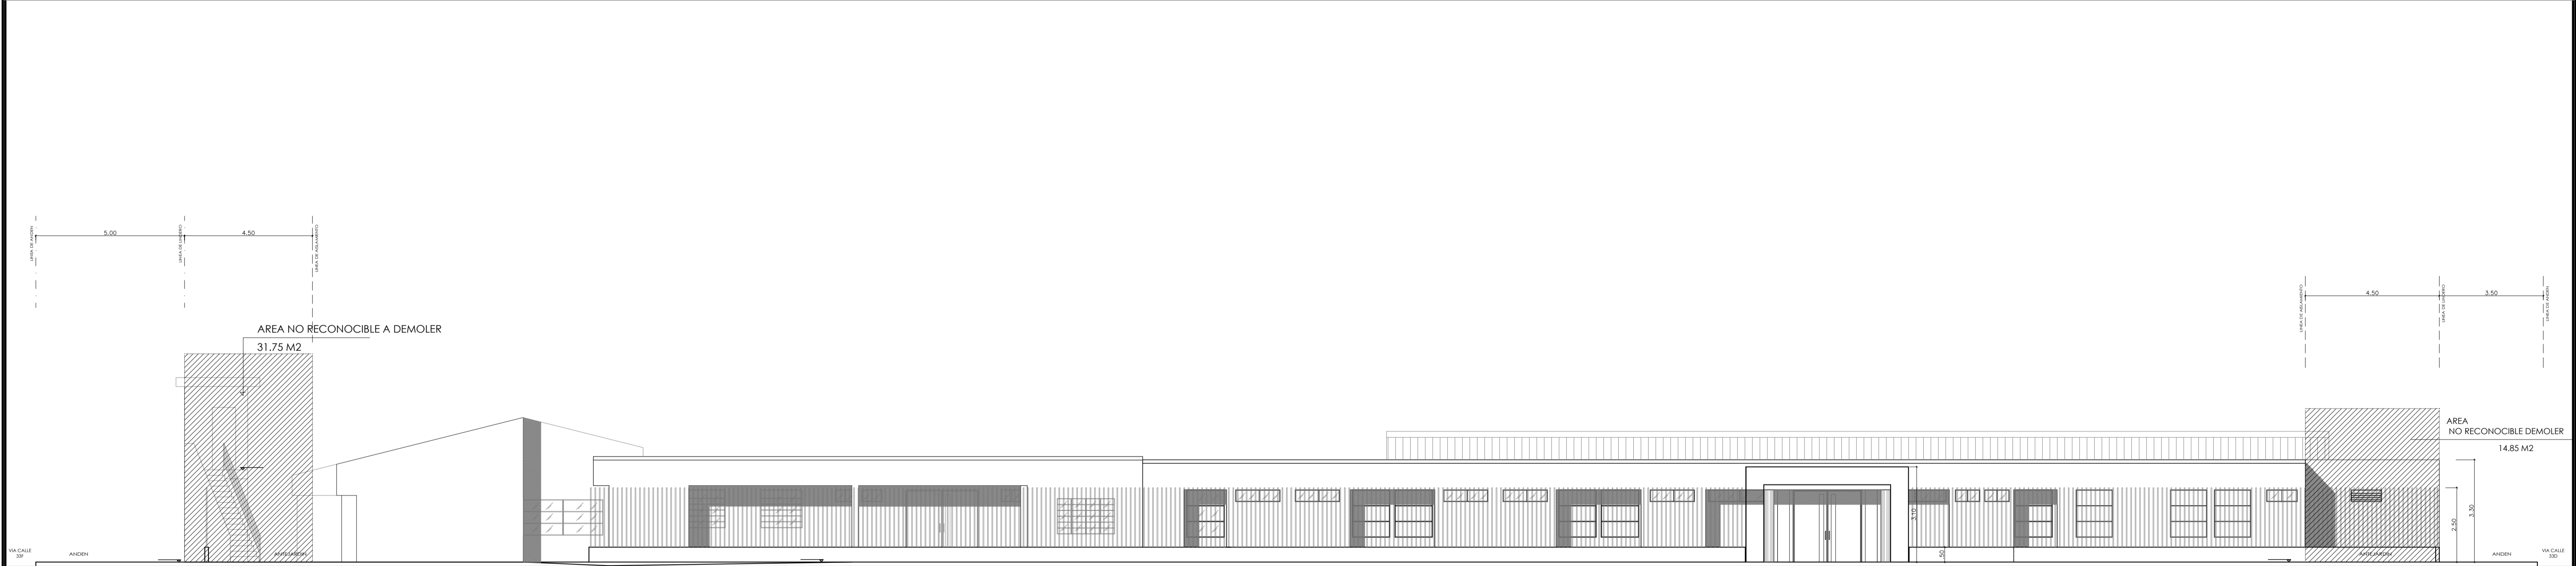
5.00
4.50
LINEA DE ANDEN
LINEA DE LINDERO
LINEA DE AISLAMIENTO

AREA NO RECONOCIBLE A DEMOLER
31.75 M2

4.50
3.50
LINEA DE AISLAMIENTO
LINEA DE LINDERO
LINEA DE ANDEN

AREA
NO RECONOCIBLE DEMOLER
14.85 M2

3.10
3.30
2.50
.50

VIA CALLE 33F
ANDEN
ANTEJARDIN
ANTEJARDIN
ANDEN
VIA CALLE 33D